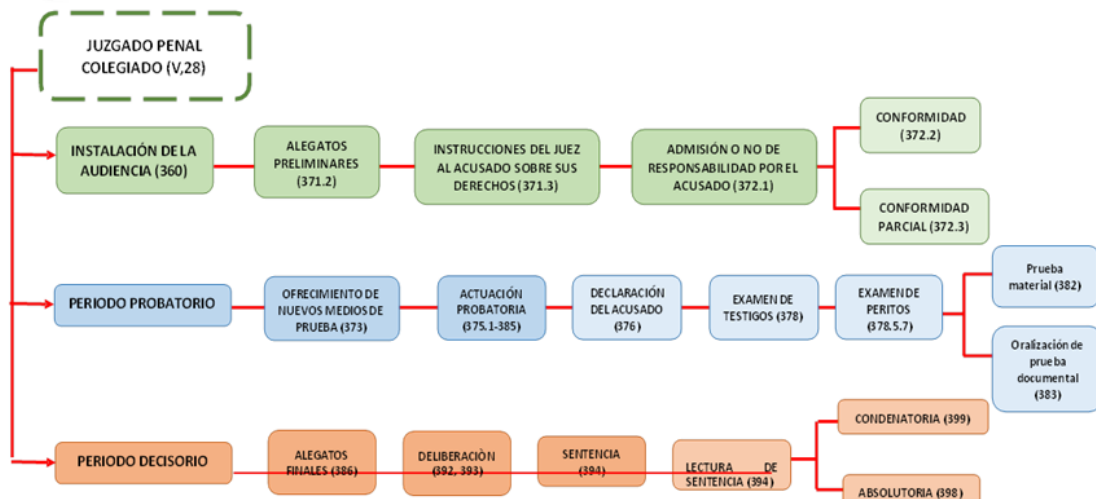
JUZGADO PENAL COLEGIADO (V,28)

INSTALACIÓN DE LA AUDIENCIA (360)

ALEGATOS PRELIMINARES (371.2)

INSTRUCCIONES DEL JUEZ AL ACUSADO SOBRE SUS DERECHOS (371.3)

ADMISIÓN O NO DE RESPONSABILIDAD POR EL ACUSADO (372.1)

CONFORMIDAD (372.2)

CONFORMIDAD PARCIAL (372.3)

PERIODO PROBATORIO

OFRECIMIENTO DE NUEVOS MEDIOS DE PRUEBA (373)

ACTUACIÓN PROBATORIA (375.1-385)

DECLARACIÓN DEL ACUSADO (376)

EXAMEN DE TESTIGOS (378)

EXAMEN DE PERITOS (378.5.7)

Prueba material (382)

Oralización de prueba documental (383)

PERIODO DECISORIO

ALEGATOS FINALES (386)

DELIBERACIÓN (392, 393)

SENTENCIA (394)

LECTURA DE SENTENCIA (394)

CONDENATORIA (399)

ABSOLUTORIA (398)